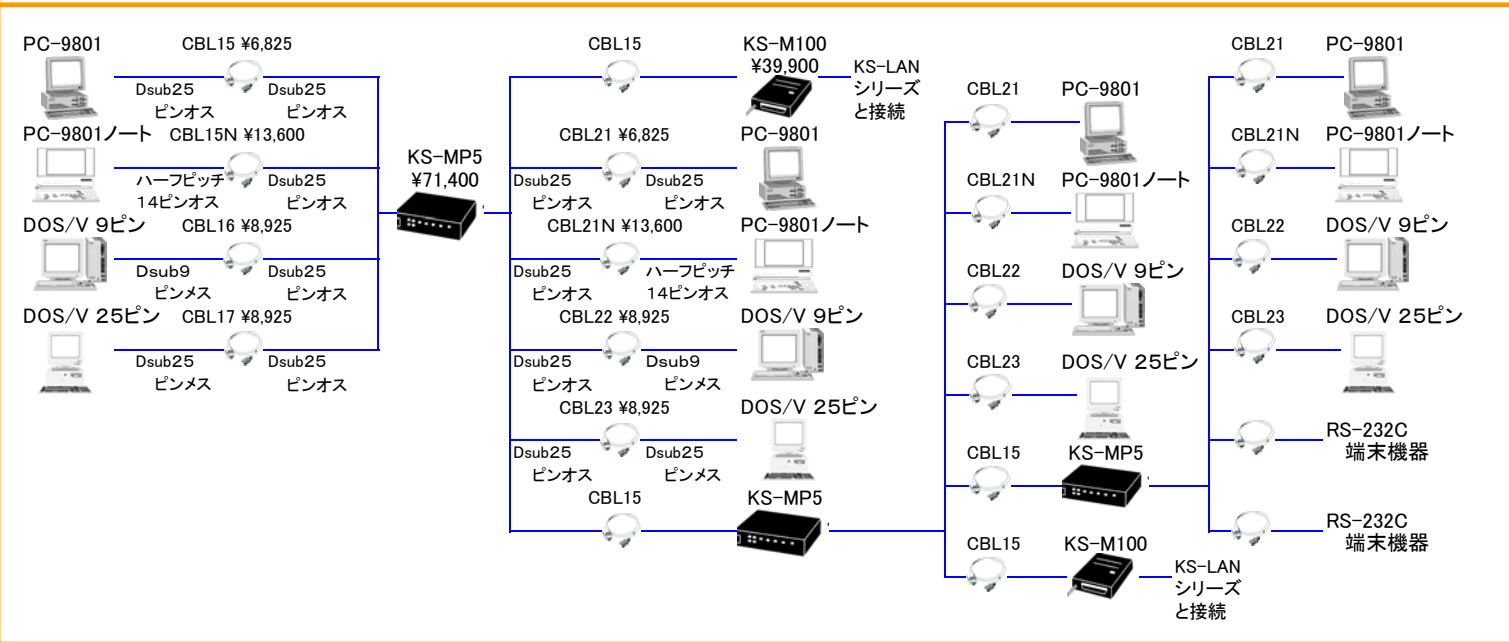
PC−9801
CBL15 ¥6,825
Dsub25 ピンオス
Dsub25 ピンオス

PC−9801ノート
CBL15N ¥13,600
ハーフピッチ 14ピンオス
Dsub25 ピンオス

DOS/V 9ピン
CBL16 ¥8,925
Dsub9 ピンメス
Dsub25 ピンオス

DOS/V 25ピン
CBL17 ¥8,925
Dsub25 ピンメス
Dsub25 ピンオス

KS−MP5
¥71,400

CBL15
KS−M100
¥39,900
KS−LAN シリーズ と接続

CBL21 ¥6,825
PC−9801
Dsub25 ピンオス
Dsub25 ピンオス

CBL21N ¥13,600
PC−9801ノート
Dsub25 ピンオス
ハーフピッチ 14ピンオス

CBL22 ¥8,925
DOS/V 9ピン
Dsub25 ピンオス
Dsub9 ピンメス

CBL23 ¥8,925
DOS/V 25ピン
Dsub25 ピンオス
Dsub25 ピンメス

CBL15
KS−MP5

CBL21
PC−9801

CBL21N
PC−9801ノート

CBL22
DOS/V 9ピン

CBL23
DOS/V 25ピン

CBL15
KS−MP5

CBL15
KS−M100
KS−LAN シリーズ と接続

CBL21
PC−9801

CBL21N
PC−9801ノート

CBL22
DOS/V 9ピン

CBL23
DOS/V 25ピン

RS−232C 端末機器

RS−232C 端末機器